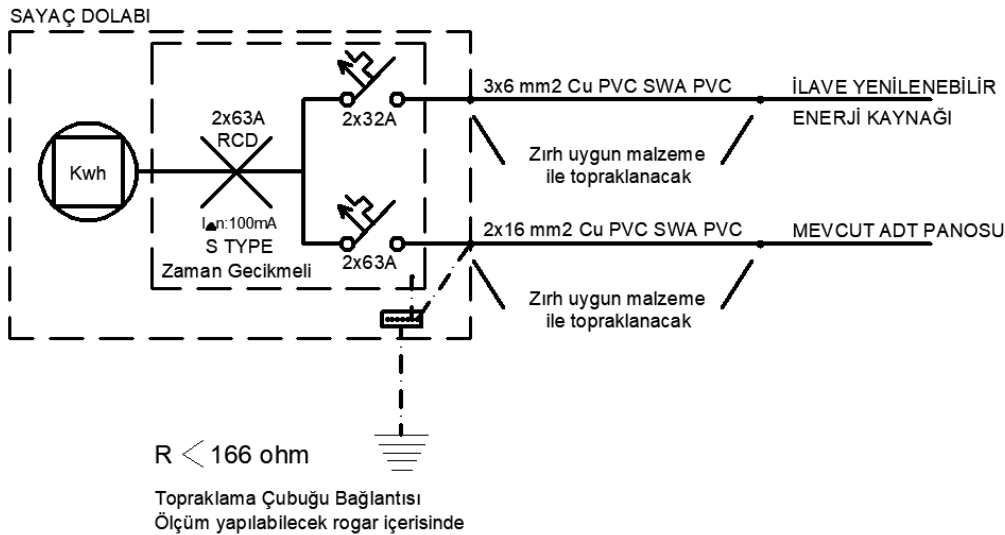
SAYAÇ DOLABI

Kwh

2x63A
RCD

I∆n:100mA
S TYPE
Zaman Gecikmeli

2x32A

2x63A

3x6 mm2 Cu PVC SWA PVC

İLAVE YENİLENEBİLİR
ENERJİ KAYNAĞI

Zırh uygun malzeme
ile topraklanacak

2x16 mm2 Cu PVC SWA PVC

MEVCUT ADT PANOSU

Zırh uygun malzeme
ile topraklanacak

R $<$ 166 ohm

Topraklama Çubuğu Bağlantısı
Ölçüm yapılabilecek rogar içerisinde